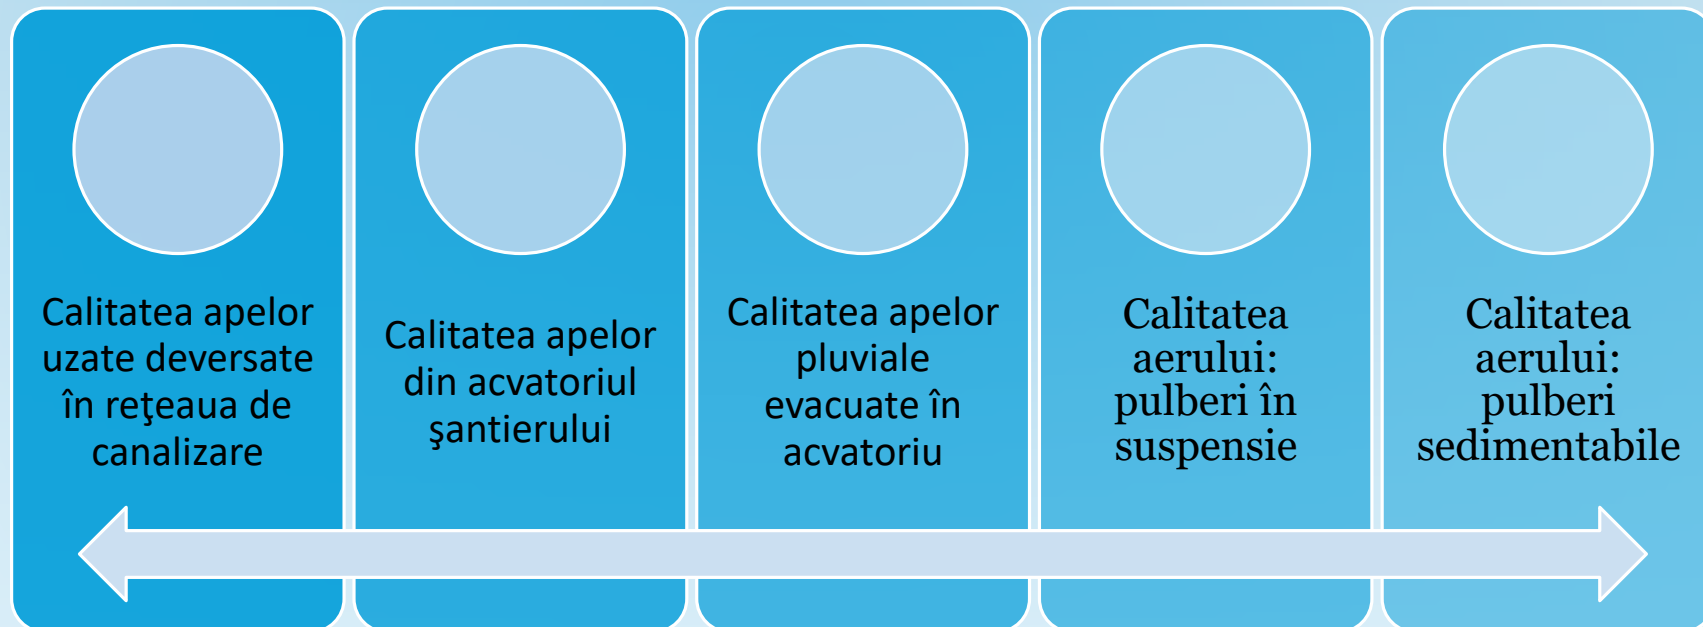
Calitatea apelor uzate deversate în reţeaua de canalizare

Calitatea apelor din acvatoriul şantierului

Calitatea apelor pluviale evacuate în acvatoriu

Calitatea aerului: pulberi în suspensie

Calitatea aerului: pulberi sedimentabile